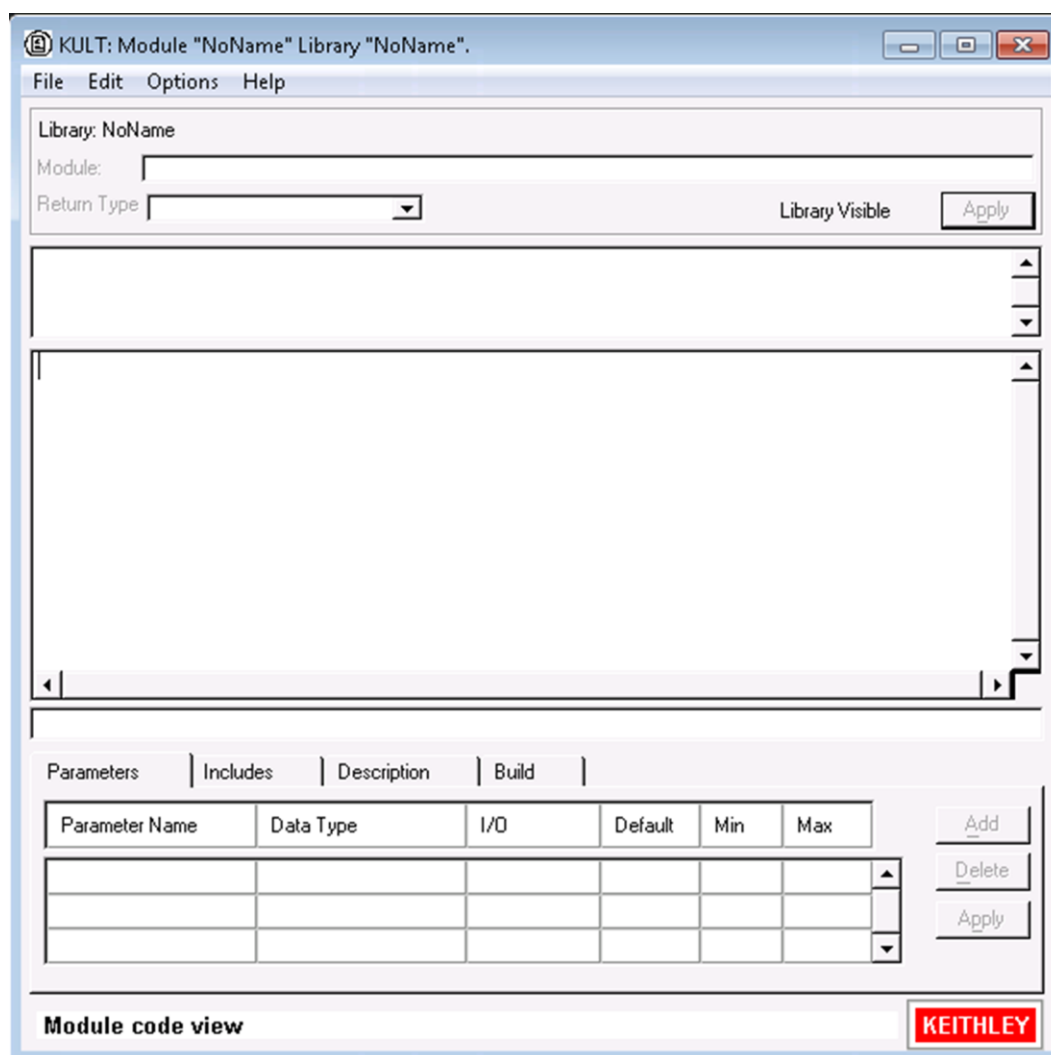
KULT: Module "NoName" Library "NoName".

File Edit Options Help

Library: NoName

Module:

Return Type

Library Visible

Apply

Parameters | Includes | Description | Build

| Parameter Name | Data Type | I/O | Default | Min | Max |
|---|---|---|---|---|---|
| | | | | | |
| | | | | | |
| | | | | | |

Add

Delete

Apply

Module code view

KEITHLEY